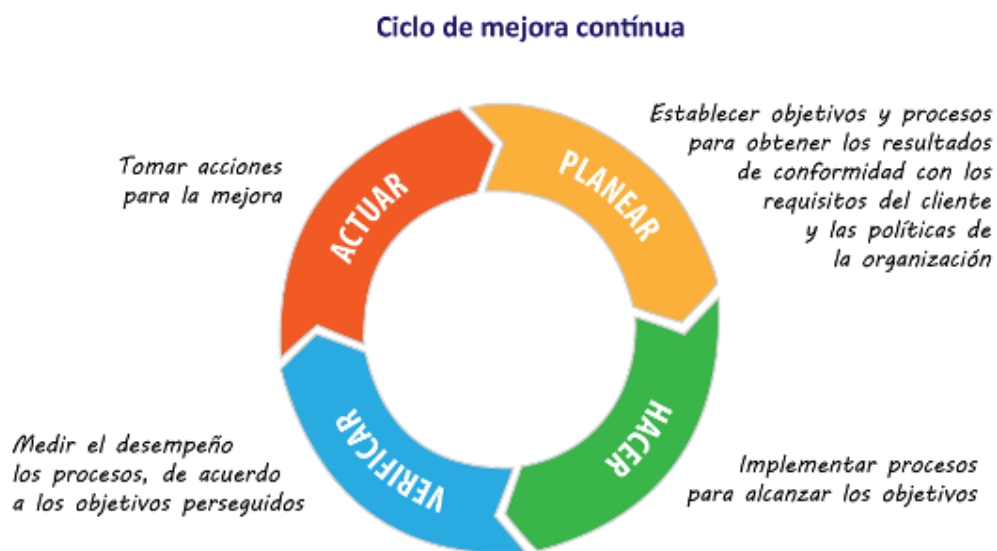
Ciclo de mejora contínua

Tomar acciones para la mejora

ACTUAR

PLANEAR

Establecer objetivos y procesos para obtener los resultados de conformidad con los requisitos del cliente y las políticas de la organización

HACER

Implementar procesos para alcanzar los objetivos

VERIFICAR

Medir el desempeño los procesos, de acuerdo a los objetivos perseguidos